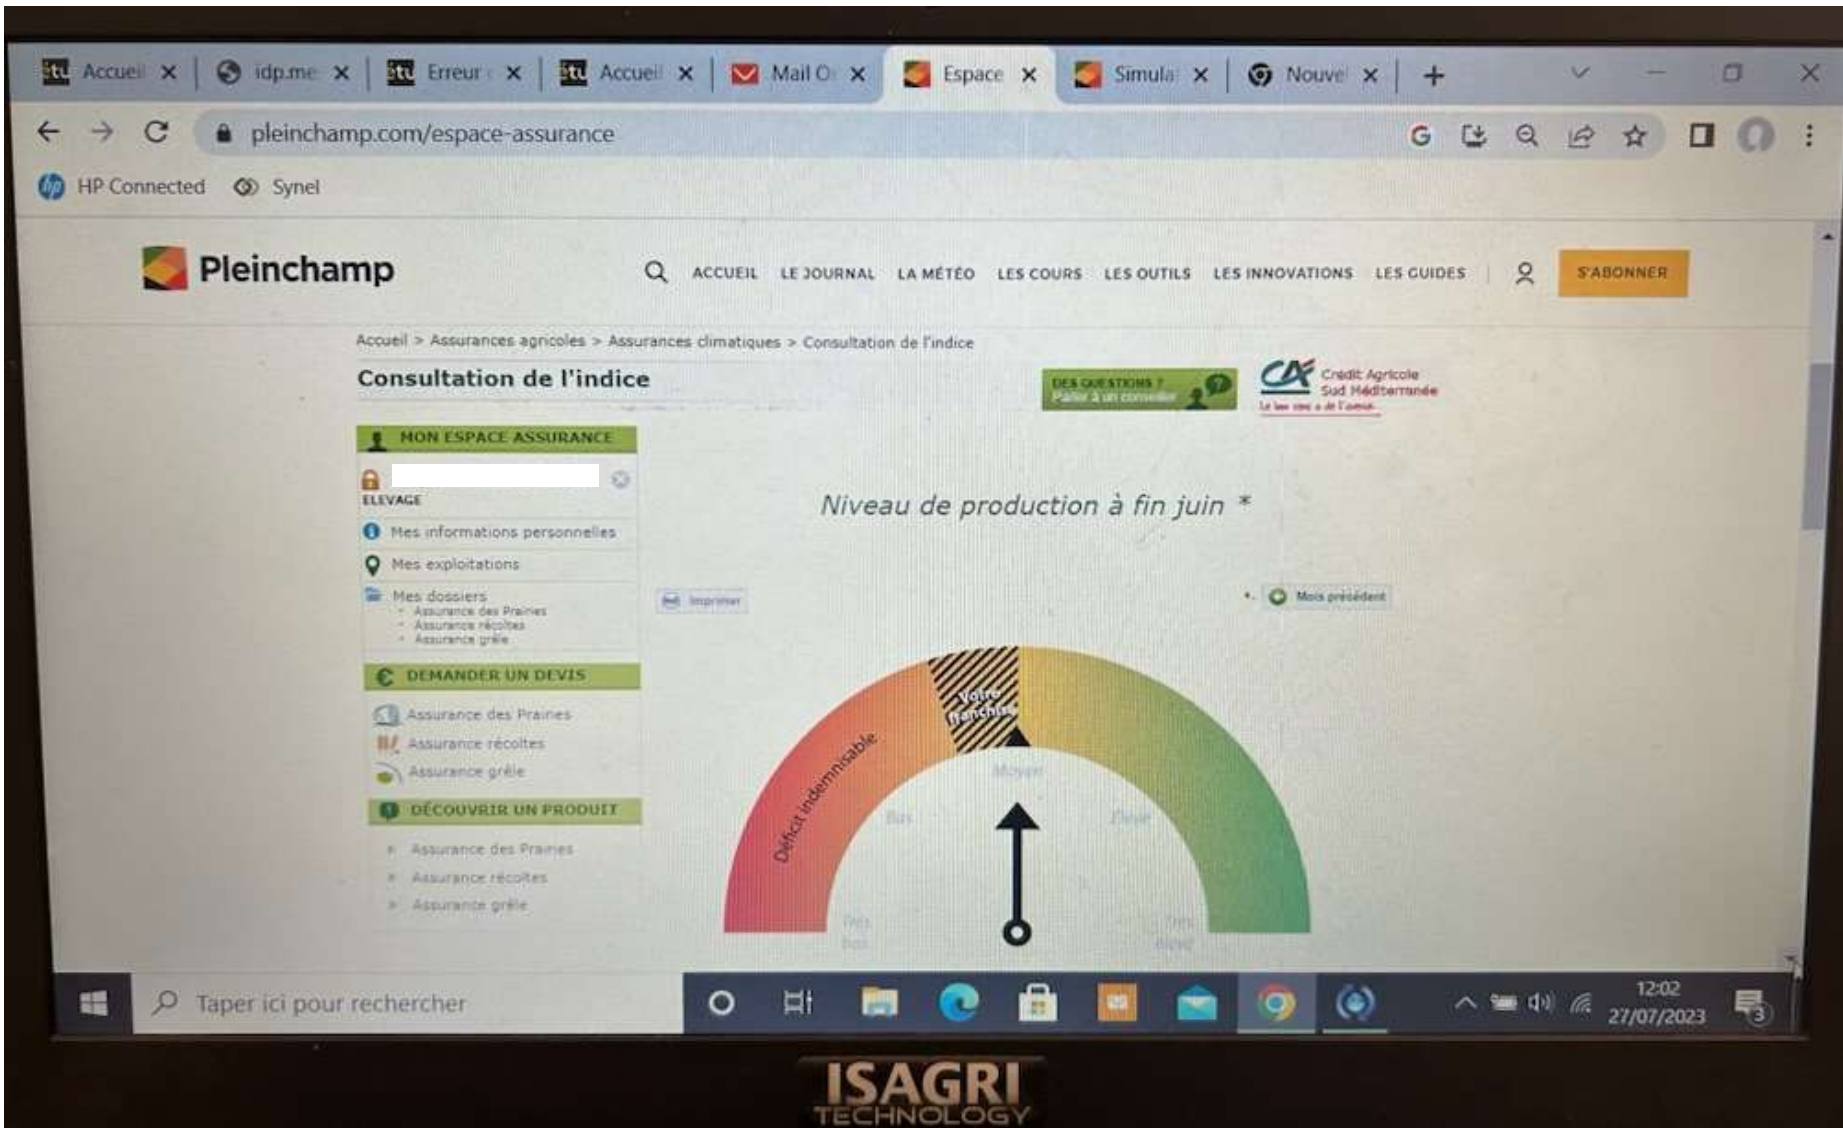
Accueil ×
idp.me ×
Erreur ×
Accueil ×
Mail O ×
Espace ×
Simula ×
Nouve ×
+

pleinchamp.com/espace-assurance

HP Connected
Synel

Pleinchamp
ACCUEIL LE JOURNAL LA MÉTÉO LES COURS LES OUTILS LES INNOVATIONS LES GUIDES
S'ABONNER

Accueil > Assurances agricoles > Assurances climatiques > Consultation de l'indice

Consultation de l'indice

DES QUESTIONS ? Parler à un conseiller

Crédit Agricole Sud Méditerranée
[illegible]

MON ESPACE ASSURANCE
ELEVAGE
Mes informations personnelles
Mes exploitations
Mes dossiers
- Assurance des Prairies
- Assurance récoltes
- Assurance grêle

DEMANDER UN DEVIS
Assurance des Prairies
Assurance récoltes
Assurance grêle

DÉCOUVRIR UN PRODUIT
Assurance des Prairies
Assurance récoltes
Assurance grêle

Niveau de production à fin juin *

Imprimer
Mois précédent

Déficit indemnisable
Votre franchise
Moyen
Bas
Élevé
Très bas
Très élevé

Taper ici pour rechercher
12:02
27/07/2023

ISAGRI
TECHNOLOGY